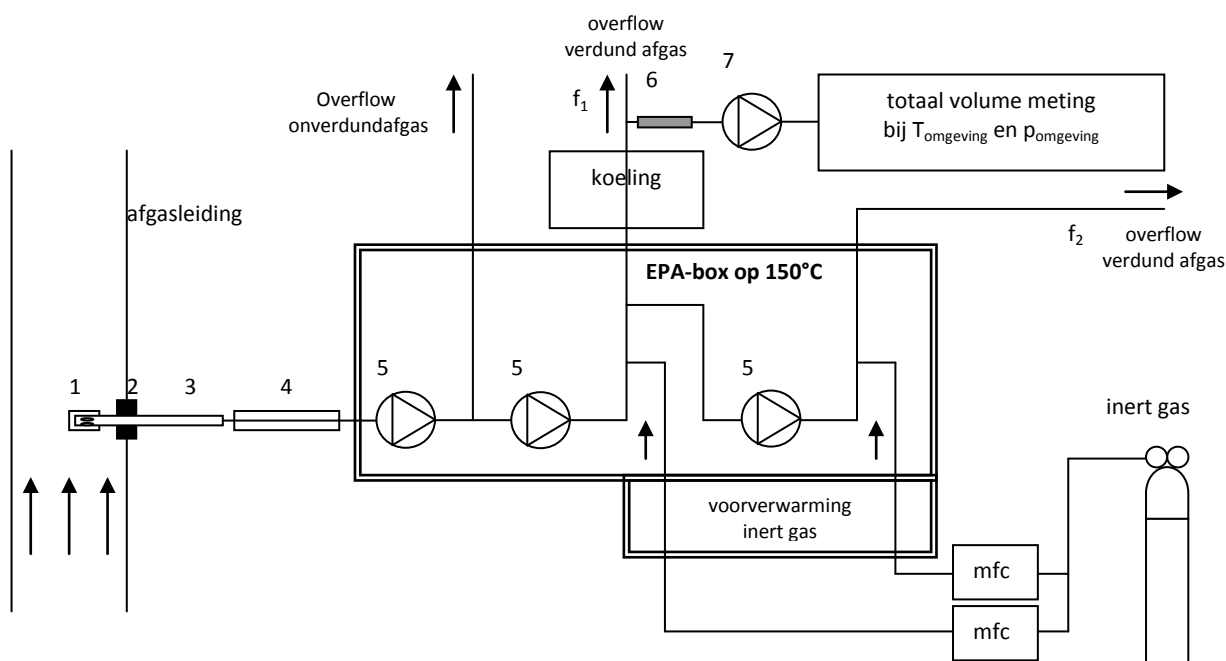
overflow verdund afgas

7

6

$f_1$

totaal volume meting bij $T_{omgeving}$ en $p_{omgeving}$

Overflow onverdundafgas

koeling

afgasleiding

$f_2$

overflow verdund afgas

EPA-box op 150°C

5

5

5

1

2

3

4

inert gas

voorverwarming inert gas

mfc

mfc